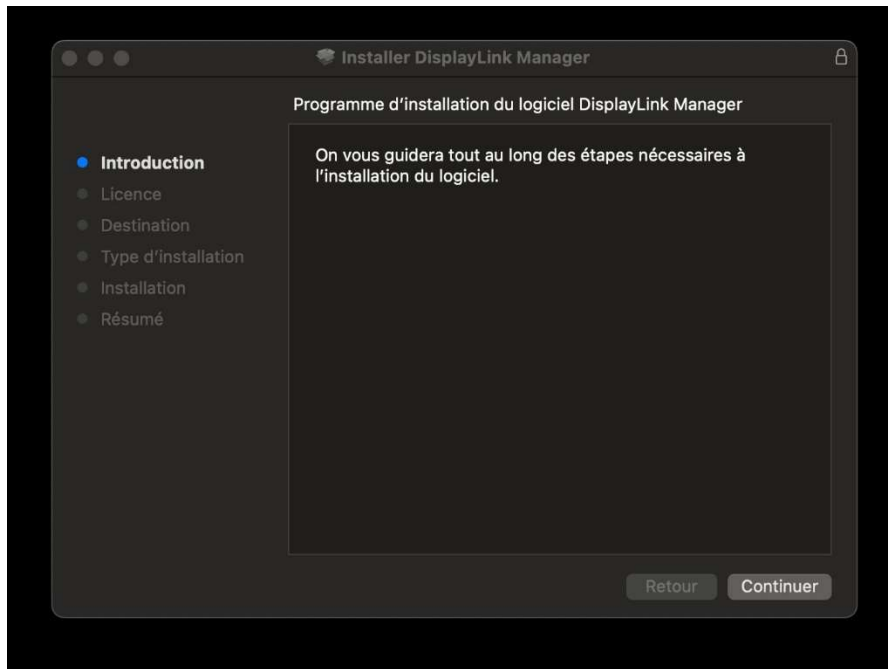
Installer DisplayLink Manager

Programme d'installation du logiciel DisplayLink Manager

Introduction
Licence
Destination
Type d'installation
Installation
Résumé

On vous guidera tout au long des étapes nécessaires à l'installation du logiciel.

Retour
Continuer